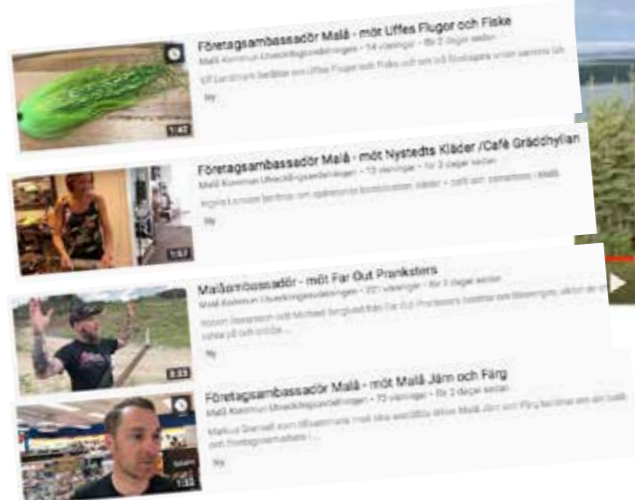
Företagsambassadör Malå - möt Uffes Flugor och Fiske

Malå Kommun Utvecklingsavdelningen • 14 visningar • för 3 dagar sedan

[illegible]

Ny

1:47

Företagsambassadör Malå - möt Nystedts Kläder /Café Gräddhyllan

Malå Kommun Utvecklingsavdelningen • 12 visningar • för 3 dagar sedan

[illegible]

Ny

1:57

Malåambassadör - möt Far Out Pranksters

Malå Kommun Utvecklingsavdelningen • 221 visningar • för 3 dagar sedan

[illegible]

Ny

3:33

Företagsambassadör Malå - möt Malå Järn och Färg

Malå Kommun Utvecklingsavdelningen • 73 visningar • för 3 dagar sedan

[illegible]

Ny

1:32